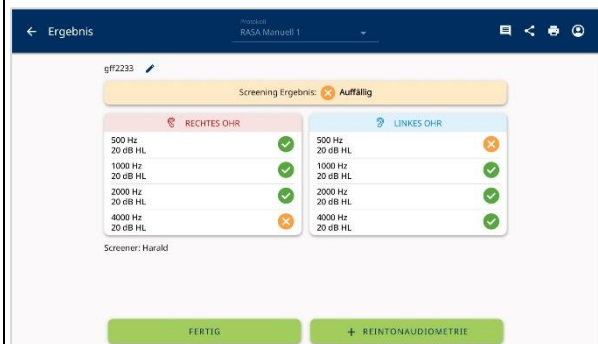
← Ergebnis

Protokoll
RASA Manuell 1

gff2233

Screening Ergebnis: Auffällig

| RECHTES OHR | LINKES OHR |
|---|---|
| 500 Hz 20 dB HL | 500 Hz 20 dB HL |
| 1000 Hz 20 dB HL | 1000 Hz 20 dB HL |
| 2000 Hz 20 dB HL | 2000 Hz 20 dB HL |
| 4000 Hz 20 dB HL | 4000 Hz 20 dB HL |

Screener: Harald

FERTIG

+ REINTONAUDIOMETRIE